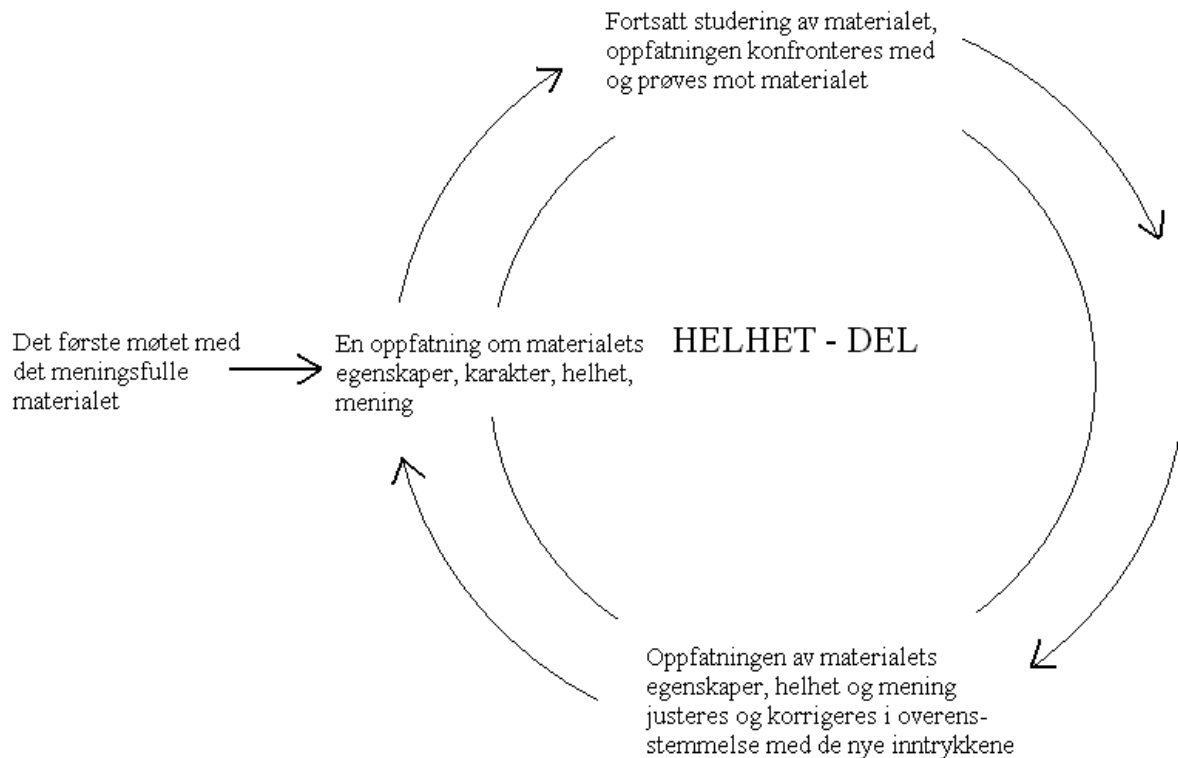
Fortsatt studering av materialet, oppfatningen konfronteres med og prøves mot materialet

Det første møtet med det meningsfulle materialet

En oppfatning om materialets egenskaper, karakter, helhet, mening

HELHET - DEL

Oppfatningen av materialets egenskaper, helhet og mening justeres og korrigeres i overensstemmelse med de nye inntrykkene